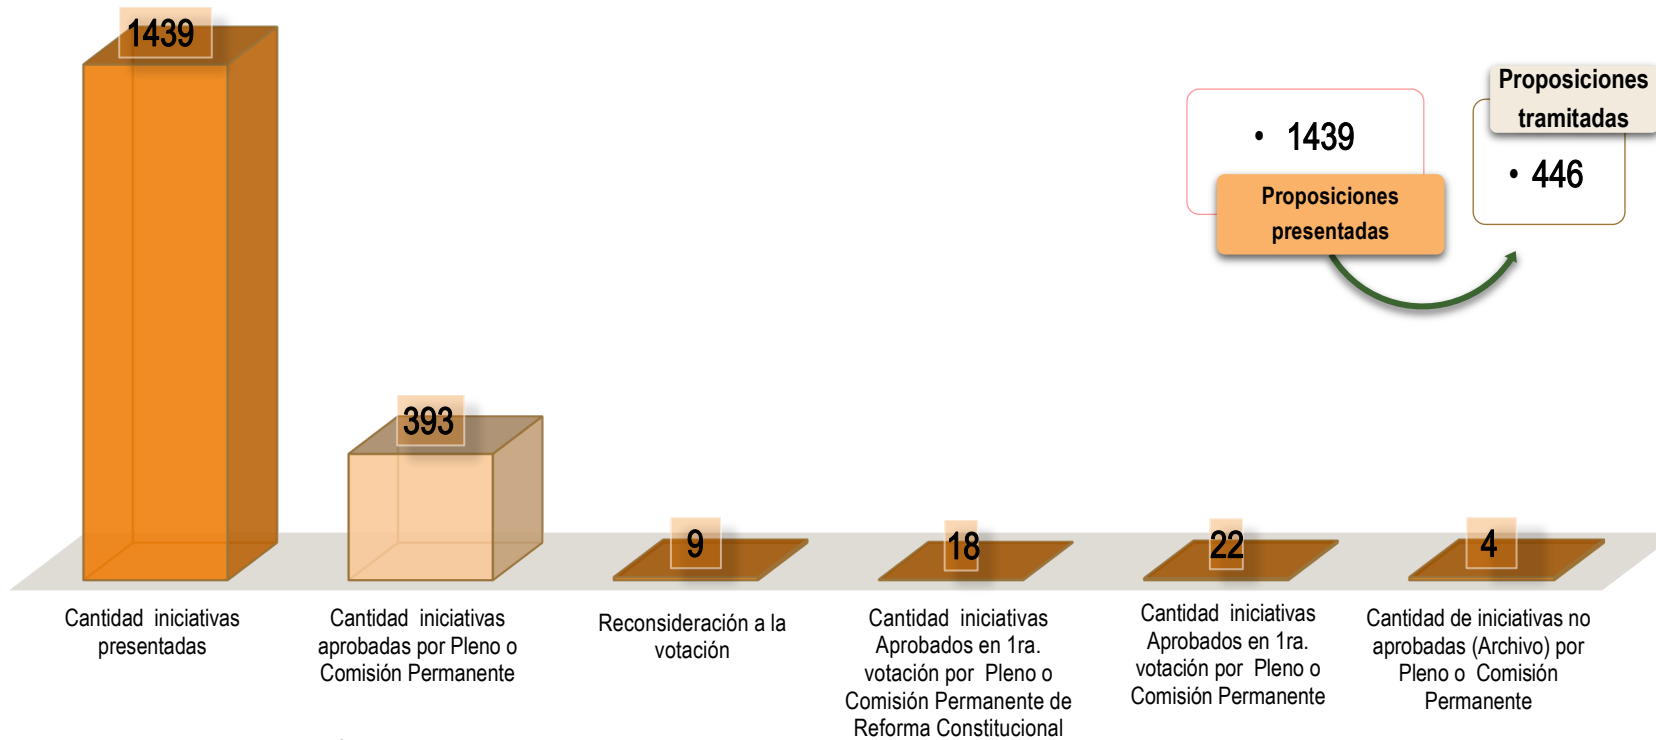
1439

393

9

18

22

4

Cantidad iniciativas presentadas

Cantidad iniciativas aprobadas por Pleno o Comisión Permanente

Reconsideración a la votación

Cantidad iniciativas Aprobados en 1ra. votación por Pleno o Comisión Permanente de Reforma Constitucional

Cantidad iniciativas Aprobados en 1ra. votación por Pleno o Comisión Permanente

Cantidad de iniciativas no aprobadas (Archivo) por Pleno o Comisión Permanente

• 1439

Proposiciones presentadas

Proposiciones tramitadas

• 446